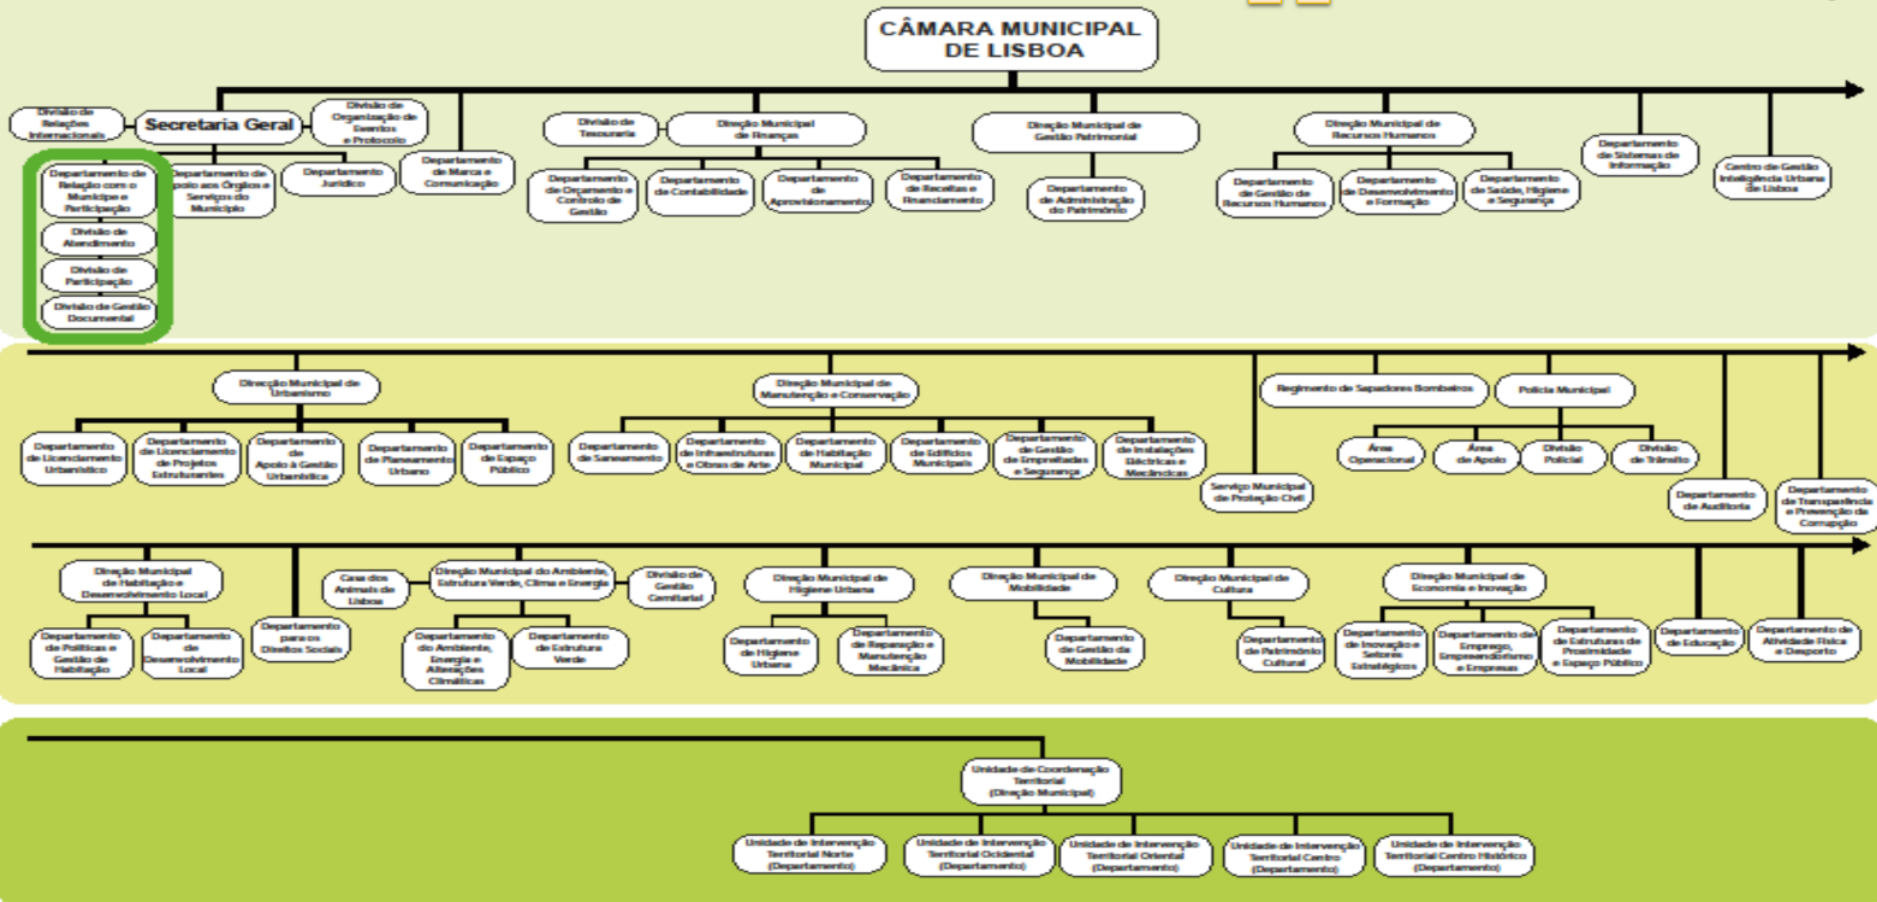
CÂMARA MUNICIPAL DE LISBOA

Divisão de Relações Internacionais
Secretaria Geral
Divisão de Organização de Eventos e Protocolo
Departamento de Relação com o Munícipe e Participação
Divisão de Atendimento
Divisão de Participação
Divisão de Gestão Documental
Departamento de Apoio aos Órgãos e Serviços do Município
Departamento Jurídico
Departamento de Marca e Comunicação
Divisão de Tesouraria
Direção Municipal de Finanças
Departamento de Orçamento e Controlo de Gestão
Departamento de Contabilidade
Departamento de Aprovisionamento
Departamento de Receitas e Financiamento
Direção Municipal de Gestão Patrimonial
Departamento de Administração do Património
Direção Municipal de Recursos Humanos
Departamento de Gestão de Recursos Humanos
Departamento de Desenvolvimento e Formação
Departamento de Saúde, Higiene e Segurança
Departamento de Sistemas de Informação
Centro de Gestão Inteligência Urbana de Lisboa

Direção Municipal de Urbanismo
Departamento de Licenciamento Urbanístico
Departamento de Licenciamento de Projetos Estruturantes
Departamento de Apoio à Gestão Urbanística
Departamento de Planeamento Urbano
Departamento de Espaço Público
Direção Municipal de Manutenção e Conservação
Departamento de Saneamento
Departamento de Infraestruturas e Obras de Arte
Departamento de Habitação Municipal
Departamento de Edifícios Municipais
Departamento de Gestão de Empreitadas e Segurança
Departamento de Instalações Eléctricas e Mecânicas
Serviço Municipal de Proteção Civil
Regimento de Sapadores Bombeiros
Polícia Municipal
Área Operacional
Área de Apoio
Divisão Policial
Divisão de Trânsito
Departamento de Auditoria
Departamento de Transparência e Prevenção da Corrupção

Direção Municipal de Habitação e Desenvolvimento Local
Departamento de Políticas e Gestão de Habitação
Departamento de Desenvolvimento Local
Departamento para os Direitos Sociais
Casa dos Animais de Lisboa
Direção Municipal do Ambiente, Estrutura Verde, Clima e Energia
Divisão de Gestão Cemiterial
Departamento do Ambiente, Energia e Alterações Climáticas
Departamento de Estrutura Verde
Direção Municipal de Higiene Urbana
Departamento de Higiene Urbana
Departamento de Reparação e Manutenção Mecânica
Direção Municipal de Mobilidade
Departamento de Gestão da Mobilidade
Direção Municipal de Cultura
Departamento de Património Cultural
Direção Municipal de Economia e Inovação
Departamento de Inovação e Setores Estratégicos
Departamento de Emprego, Empreendedorismo e Empresas
Departamento de Estruturas de Proximidade e Espaço Público
Departamento de Educação
Departamento de Atividade Física e Desporto

Unidade de Coordenação Territorial (Direção Municipal)
Unidade de Intervenção Territorial Norte (Departamento)
Unidade de Intervenção Territorial Ocidental (Departamento)
Unidade de Intervenção Territorial Oriental (Departamento)
Unidade de Intervenção Territorial Centro (Departamento)
Unidade de Intervenção Territorial Centro Histórico (Departamento)